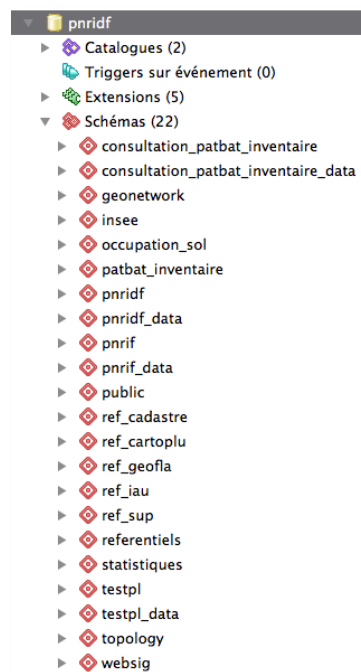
pnridf
Catalogues (2)
Triggers sur événement (0)
Extensions (5)
Schémas (22)
consultation_patbat_inventaire
consultation_patbat_inventaire_data
geonetwork
insee
occupation_sol
patbat_inventaire
pnridf
pnridf_data
pnrif
pnrif_data
public
ref_cadastre
ref_cartoplu
ref_geofla
ref_iau
ref_sup
referentiels
statistiques
testpl
testpl_data
topology
websig